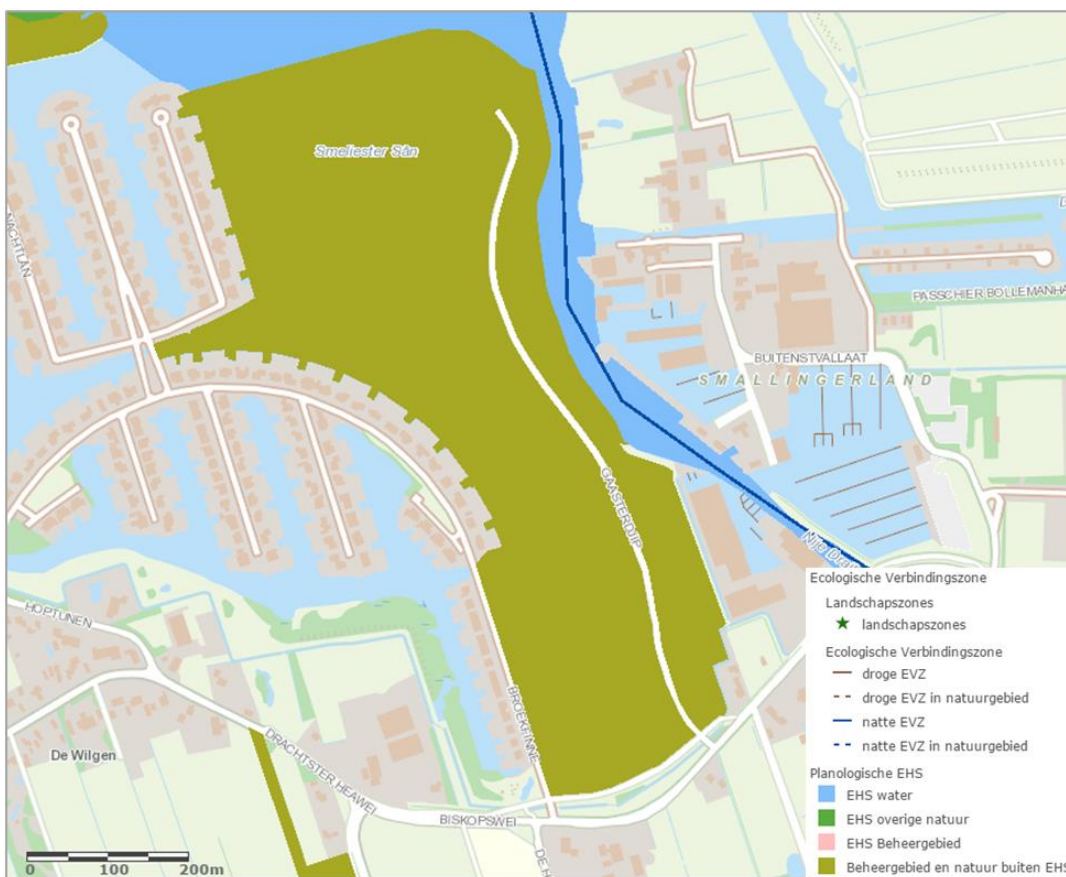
Smeliester Sân

NACHTLAN

PASSCHIER BOLLEMANHA

BUITENSTVALLAAT

SMALLINGERLAND

GAASTERDIJP

Nije Dr

HOPTUNEN

BROEKFENNE

De Wilgen

DRACHTSTER HEAWEI

BISKOPSWEI

DE

0 100 200m

Ecologische Verbindingszone
Landschapszones
landschapszones
Ecologische Verbindingszone
droge EVZ
droge EVZ in natuurgebied
natte EVZ
natte EVZ in natuurgebied
Planologische EHS
EHS water
EHS overige natuur
EHS Beheergebied
Beheergebied en natuur buiten EHS